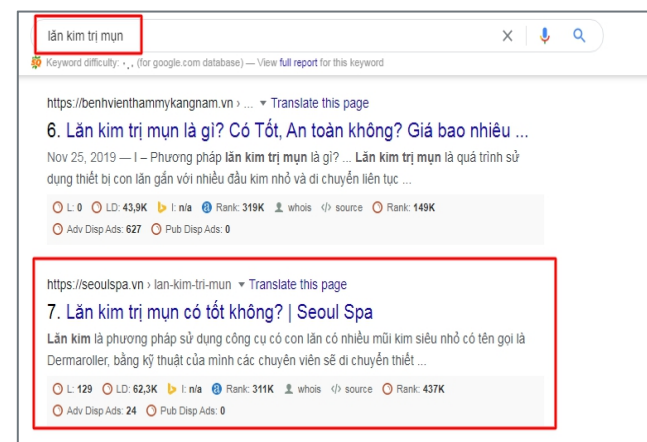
lăn kim trị mụn

Keyword difficulty: ·.. (for google.com database) — View full report for this keyword

https://benhvienthammykangnam.vn › ... ▾ Translate this page

6. Lăn kim trị mụn là gì? Có Tốt, An toàn không? Giá bao nhiêu ...

Nov 25, 2019 — I – Phương pháp lăn kim trị mụn là gì? ... Lăn kim trị mụn là quá trình sử dụng thiết bị con lăn gắn với nhiều đầu kim nhỏ và di chuyển liên tục ...

L: 0 LD: 43,9K I: n/a Rank: 319K whois source Rank: 149K

Adv Disp Ads: 627 Pub Disp Ads: 0

https://seoulspa.vn › lan-kim-tri-mun ▾ Translate this page

7. Lăn kim trị mụn có tốt không? | Seoul Spa

Lăn kim là phương pháp sử dụng công cụ có con lăn có nhiều mũi kim siêu nhỏ có tên gọi là Dermaroller, bằng kỹ thuật của mình các chuyên viên sẽ di chuyển thiết ...

L: 129 LD: 62,3K I: n/a Rank: 311K whois source Rank: 437K

Adv Disp Ads: 24 Pub Disp Ads: 0